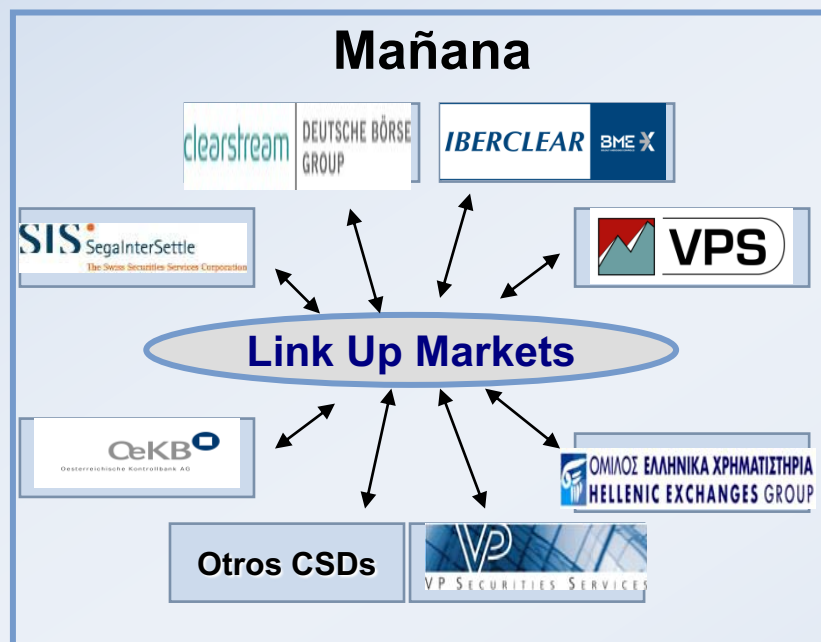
Mañana

clearstream DEUTSCHE BÖRSE GROUP

IBERCLEAR BME X

SIS SegaInterSettle
The Swiss Securities Services Corporation

VPS

Link Up Markets

OeKB
Oesterreichische Kontrollbank AG

ΟΜΙΛΟΣ ΕΛΛΗΝΙΚΑ ΧΡΗΜΑΤΙΣΤΗΡΙΑ
HELLENIC EXCHANGES GROUP

Otros CSDs

VP SECURITIES SERVICES